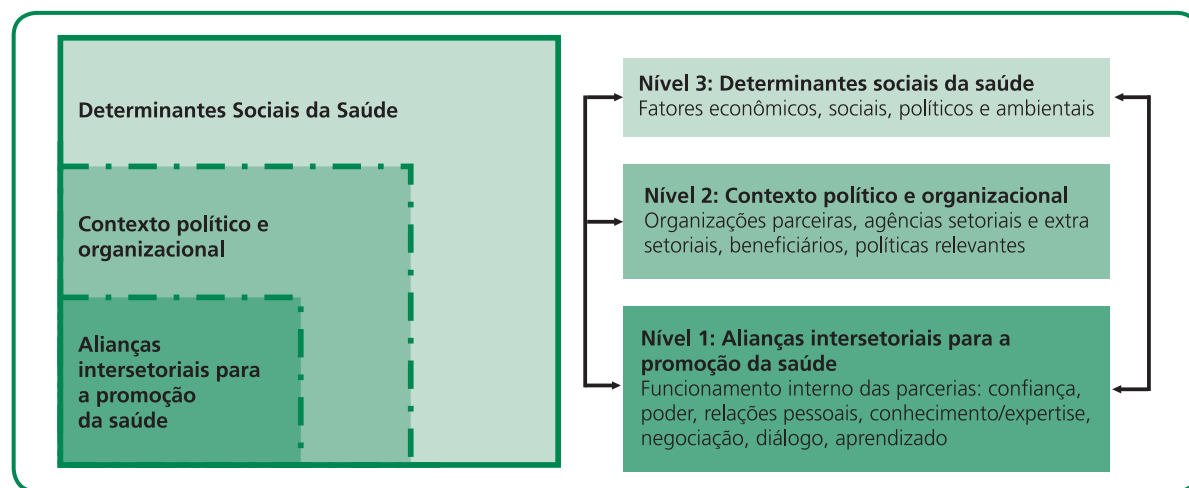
Determinantes Sociais da Saúde

Contexto político e organizacional

Alianças intersetoriais para a promoção da saúde

Nível 3: Determinantes sociais da saúde
Fatores econômicos, sociais, políticos e ambientais

Nível 2: Contexto político e organizacional
Organizações parceiras, agências setoriais e extra setoriais, beneficiários, políticas relevantes

Nível 1: Alianças intersetoriais para a promoção da saúde
Funcionamento interno das parcerias: confiança, poder, relações pessoais, conhecimento/expertise, negociação, diálogo, aprendizado